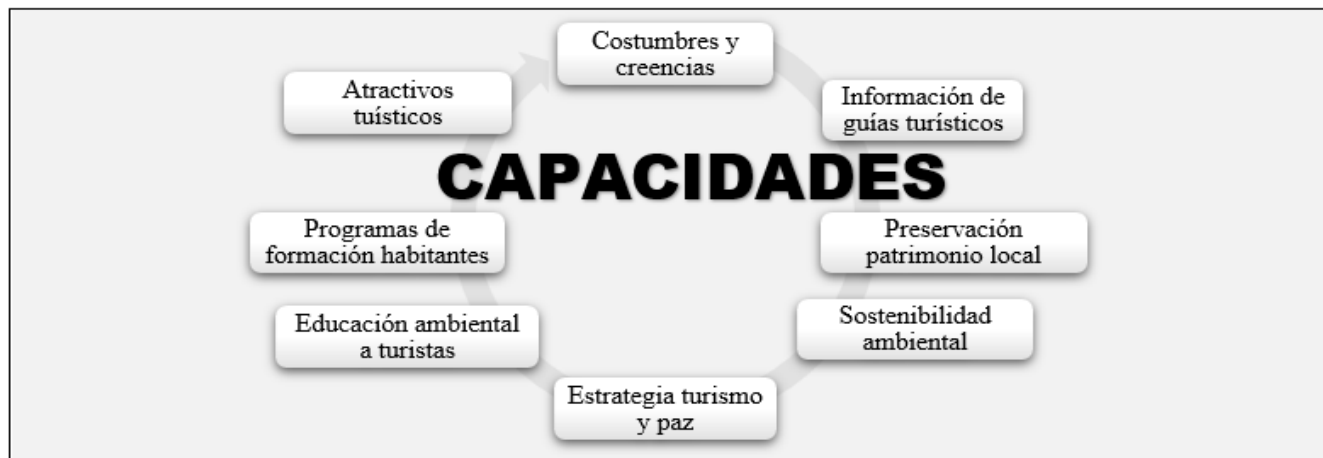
Costumbres y creencias

Información de guías turísticos

CAPACIDADES

Preservación patrimonio local

Sostenibilidad ambiental

Estrategia turismo y paz

Educación ambiental a turistas

Programas de formación habitantes

Atractivos tuísticos